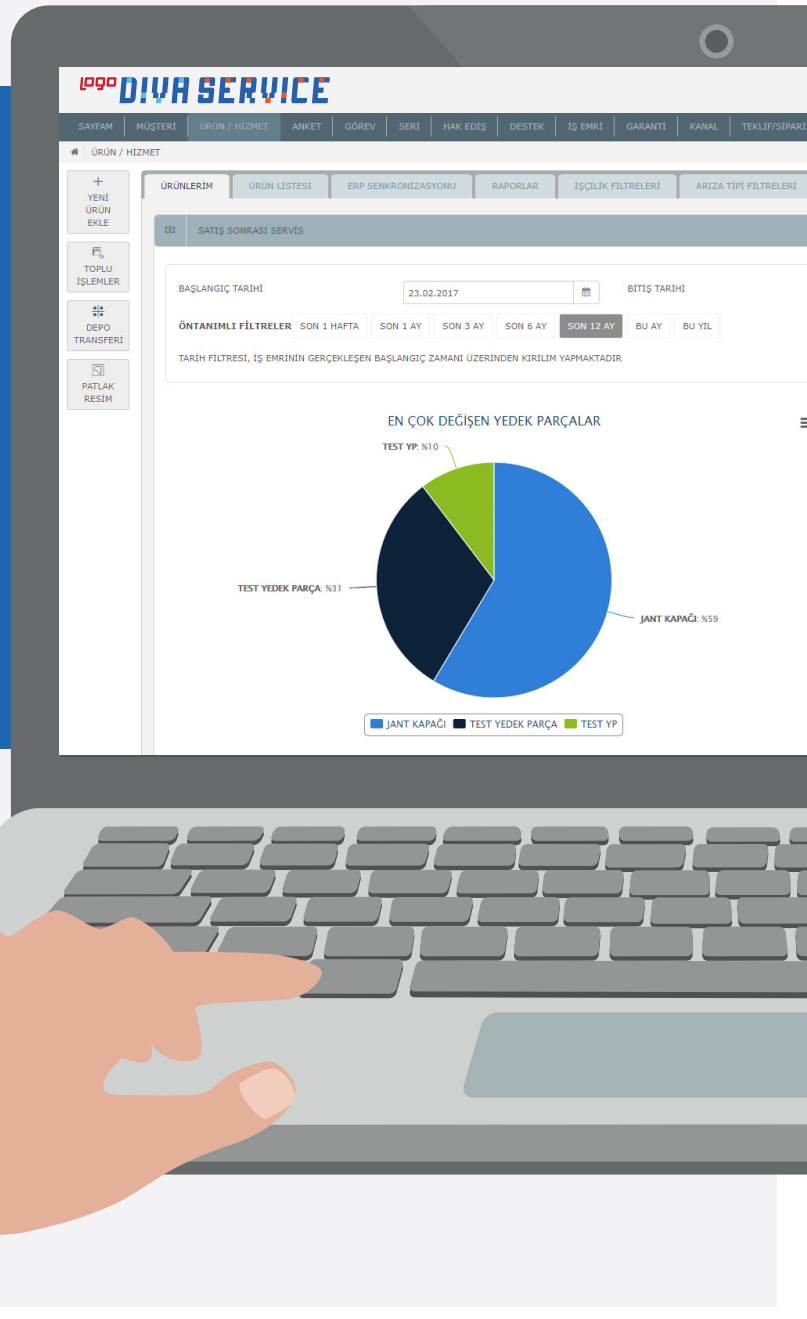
logo DIVA SERVICE

SAYFAM | MÜŞTERİ | ÜRÜN / HİZMET | ANKET | GÖREV | SERİ | HAK EDİŞ | DESTEK | İŞ EMRİ | GARANTİ | KANAL | TEKLİF/SİPARİ

ÜRÜN / HİZMET

+ YENİ ÜRÜN EKLE

TOPLU İŞLEMLER

DEPO TRANSFERİ

PATLAK RESİM

ÜRÜNLERİM | ÜRÜN LİSTESİ | ERP SENKRONİZASYONU | RAPORLAR | İŞÇİLİK FİLTRELERİ | ARIZA TİPİ FİLTRELERİ

SATIŞ SONRASI SERVİS

BAŞLANGIÇ TARİHİ 23.02.2017 BİTİŞ TARİHİ

ÖNTANIMLI FİLTRELER SON 1 HAFTA SON 1 AY SON 3 AY SON 6 AY SON 12 AY BU AY BU YIL

TARİH FİLTRESİ, İŞ EMRİNİN GERÇEKLEŞEN BAŞLANGIÇ ZAMANI ÜZERİNDEN KIRILIM YAPMAKTADIR

EN ÇOK DEĞİŞEN YEDEK PARÇALAR

TEST YP: %10

TEST YEDEK PARÇA: %31

JANT KAPAĞI: %59

JANT KAPAĞI TEST YEDEK PARÇA TEST YP